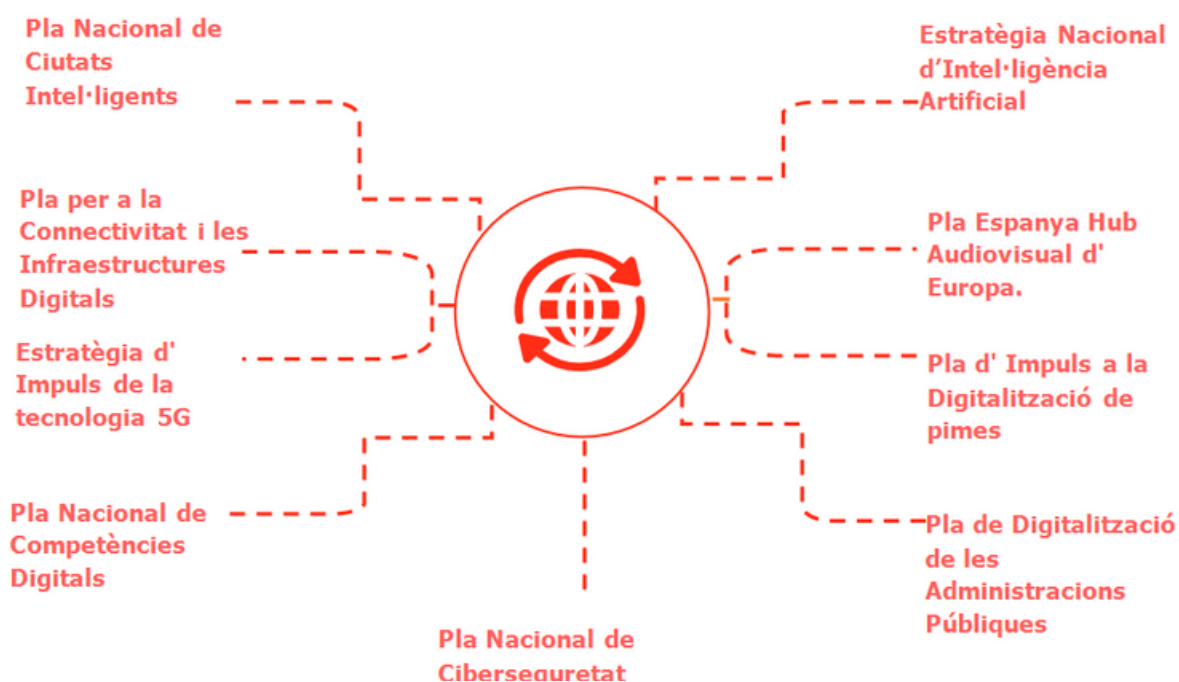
Pla Nacional de Ciutats Intel·ligents

Pla per a la Connectivitat i les Infraestructures Digitals

Estratègia d' Impuls de la tecnologia 5G

Pla Nacional de Competències Digitals

Pla Nacional de Ciberseguretat

Estratègia Nacional d'Intel·ligència Artificial

Pla Espanya Hub Audiovisual d' Europa.

Pla d' Impuls a la Digitalització de pimes

Pla de Digitalització de les Administracions Públiques